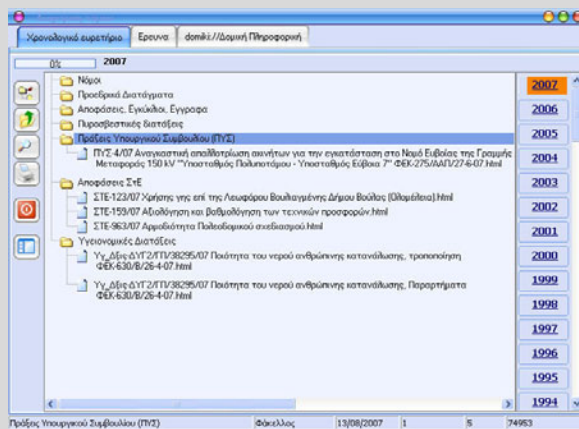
Χρονολογικό ευρετήριο | Έρευνα | domiki://Δομική Πληροφορική

0% 2007

Νόμοι
Προεδρικά Διατάγματα
Αποφάσεις, Εγκύκλιοι, Έγγραφα
Πυροσβεστικές διατάξεις
Πράξεις Υπουργικού Συμβουλίου (ΠΥΣ)
ΠΥΣ 4/07 Αναγκαστική απαλλοτρίωση ακινήτων για την εγκατάσταση στο Νομό Ευβοίας της Γραμμής Μεταφοράς 150 kV "Υποσταθμός Πολυποτάμου - Υποσταθμός Εύβοια 7" ΦΕΚ-275/ΑΑΠ/27-6-07.html
Αποφάσεις ΣτΕ
ΣΤΕ-123/07 Χρήσης γης επί της Λεωφόρου Βουλιαγμένης Δήμου Βούλας (Ολομέλεια).html
ΣΤΕ-159/07 Αξιολόγηση και βαθμολόγηση των τεχνικών προσφορών.html
ΣΤΕ-963/07 Αρμοδιότητα Πολεοδομικού σχεδιασμού.html
Υγειονομικές Διατάξεις
Υγ_Δξης ΔΥΓ2/ΓΠ/38295/07 Ποιότητα του νερού ανθρώπινης κατανάλωσης, τροποποίηση ΦΕΚ-630/Β/26-4-07.html
Υγ_Δξης ΔΥΓ2/ΓΠ/38295/07 Ποιότητα του νερού ανθρώπινης κατανάλωσης, Παραρτήματα ΦΕΚ-630/Β/26-4-07.html

2007
2006
2005
2004
2003
2002
2001
2000
1999
1998
1997
1996
1995
1994

Πράξεις Υπουργικού Συμβουλίου (ΠΥΣ) | Φάκελλος | 13/08/2007 | 1 | 5 | 74953